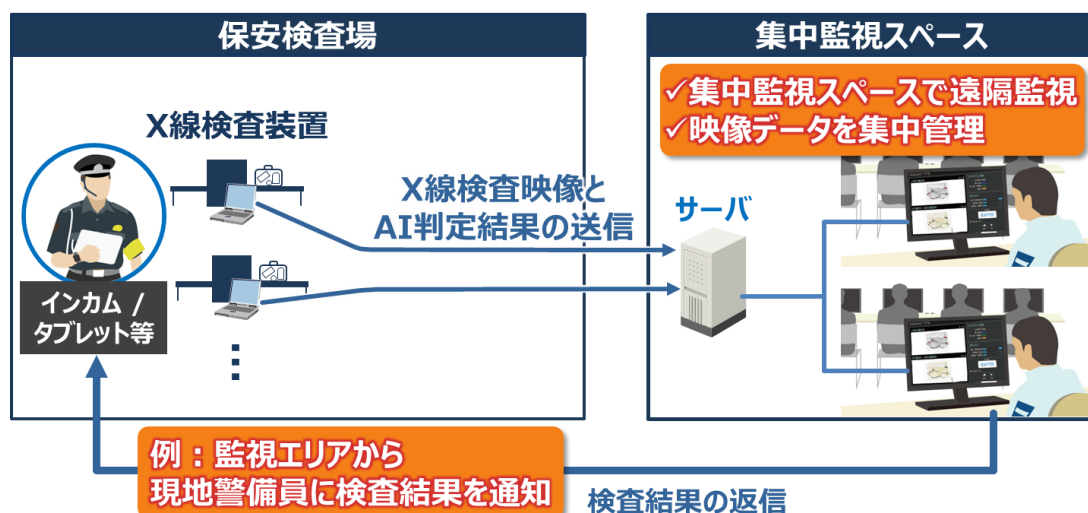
保安検査場

集中監視スペース

✓集中監視スペースで遠隔監視
✓映像データを集中管理

X線検査装置

X線検査映像と
AI判定結果の送信

サーバ

インカム /
タブレット等

例：監視エリアから
現地警備員に検査結果を通知

検査結果の返信